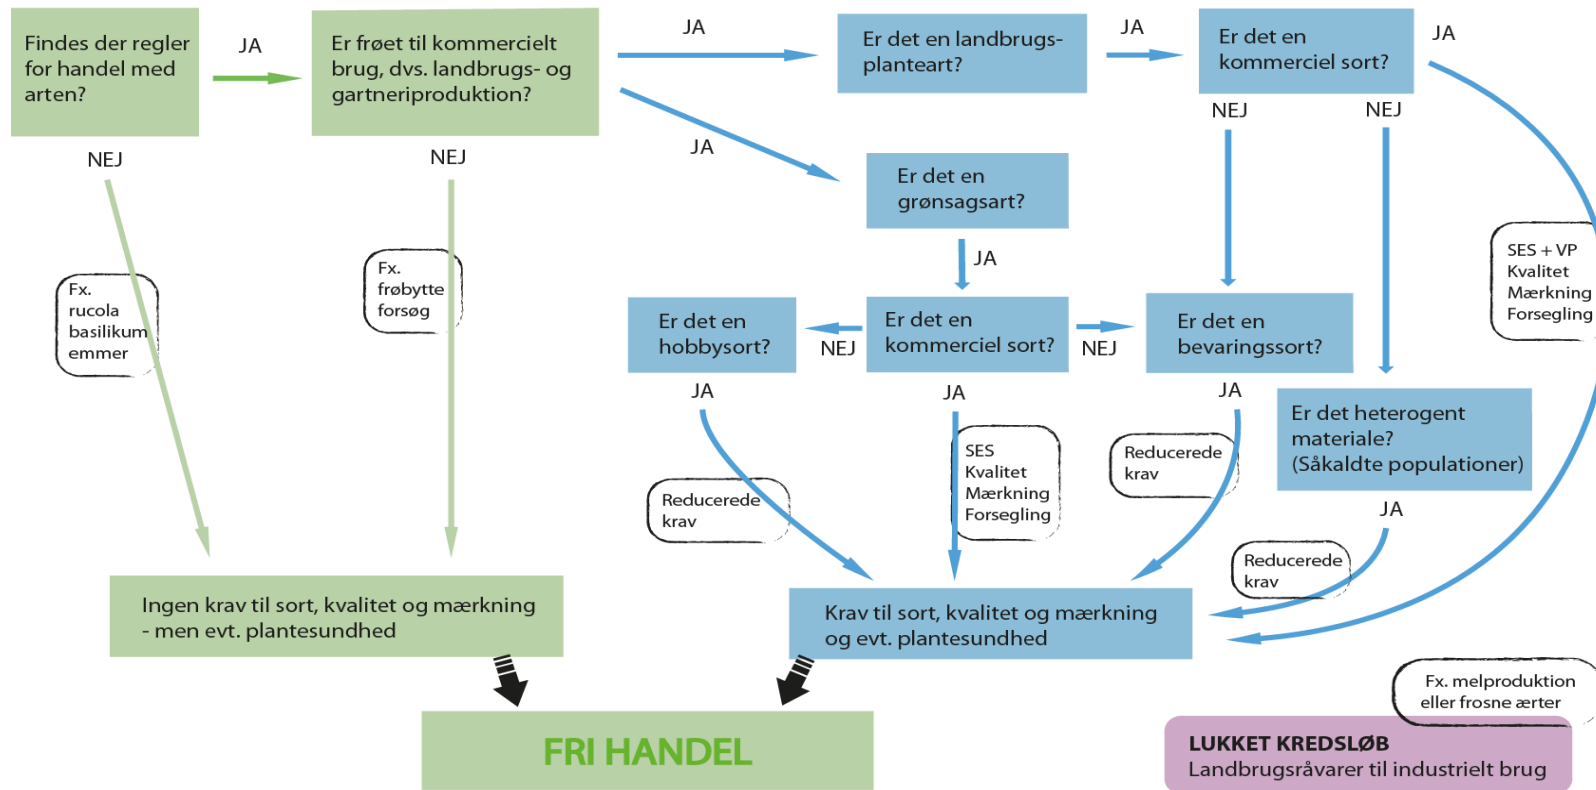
Findes der regler for handel med arten?

JA

Er frøet til kommercielt brug, dvs. landbrugs- og gartneriproduktion?

JA

Er det en landbrugs-planteart?

JA

Er det en kommerciel sort?

JA

NEJ

NEJ

JA

NEJ

NEJ

Er det en grønsagsart?

JA

Fx. rucola basilikum emmer

Fx. frøbytte forsøg

SES + VP Kvalitet Mærkning Forsegling

Er det en hobbysort?

NEJ

Er det en kommerciel sort?

NEJ

Er det en bevaringssort?

JA

JA

JA

Er det heterogent materiale? (Såkaldte populationer)

Reducerede krav

SES Kvalitet Mærkning Forsegling

Reducerede krav

JA

Reducerede krav

Ingen krav til sort, kvalitet og mærkning - men evt. plantesundhed

Krav til sort, kvalitet og mærkning og evt. plantesundhed

Fx. melproduktion eller frosne ærter

FRI HANDEL

LUKKET KREDSLØB
Landbrugsråvarer til industrielt brug